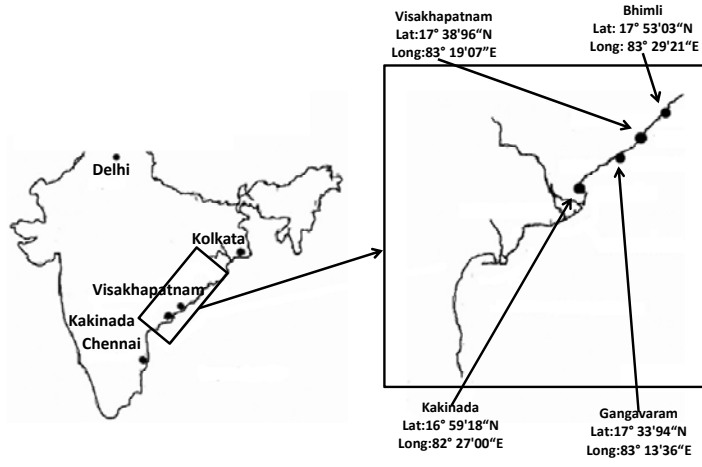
Visakhapatnam
Lat:17° 38'96"N
Long:83° 19'07"E

Bhimli
Lat: 17° 53'03"N
Long: 83° 29'21"E

Delhi

Kolkata

Visakhapatnam

Kakinada

Chennai

Kakinada
Lat:16° 59'18"N
Long:82° 27'00"E

Gangavaram
Lat:17° 33'94"N
Long:83° 13'36"E